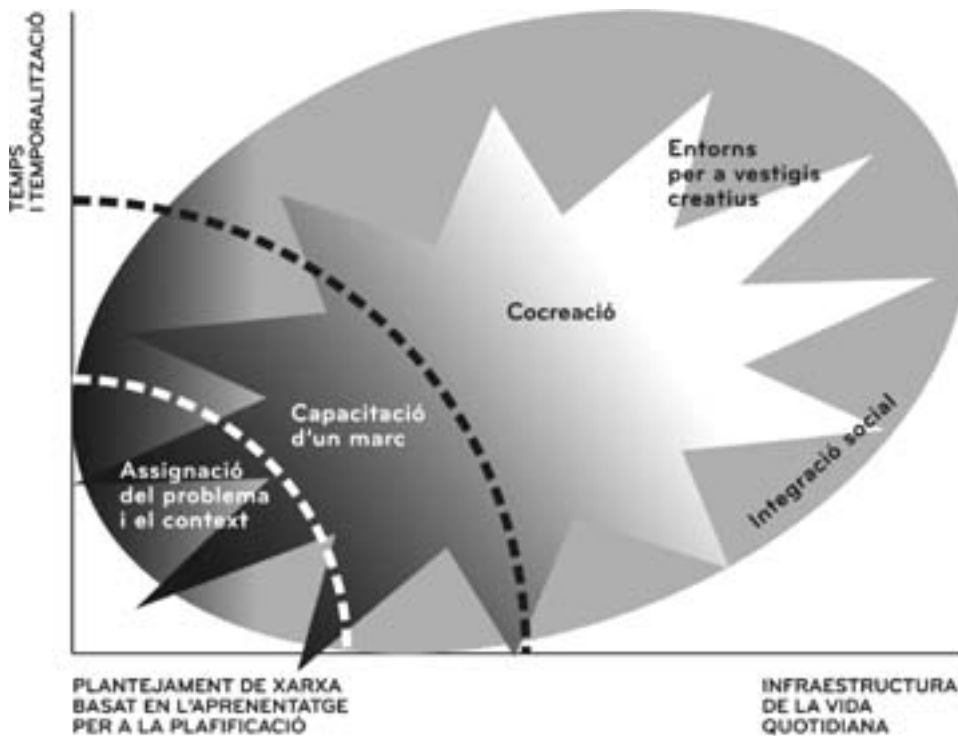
TEMPS I TEMPORALITZACIÓ

Entorns per a vestigis creatius

Cocreació

Capacitació d'un marc

Integració social

Assignació del problema i el context

PLANTEJAMENT DE XARXA BASAT EN L'APRENENTATGE PER A LA PLAFIFICACIÓ

INFRAESTRUCTURA DE LA VIDA QUOTIDIANA